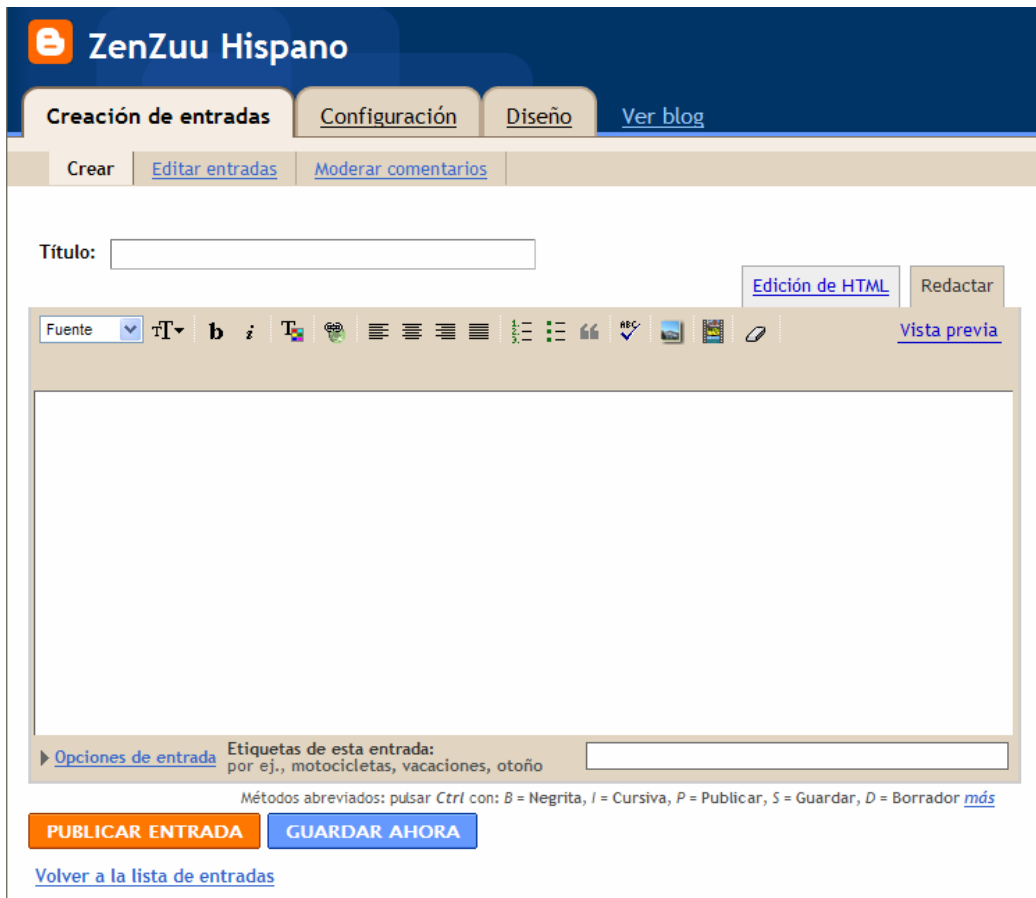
ZenZuu Hispano

Creación de entradas Configuración Diseño Ver blog

Crear Editar entradas Moderar comentarios

Título:

Edición de HTML Redactar

Fuente b i Vista previa

Opciones de entrada Etiquetas de esta entrada: por ej., motocicletas, vacaciones, otoño

Métodos abreviados: pulsar Ctrl con: B = Negrita, I = Cursiva, P = Publicar, S = Guardar, D = Borrador más

PUBLICAR ENTRADA GUARDAR AHORA

Volver a la lista de entradas